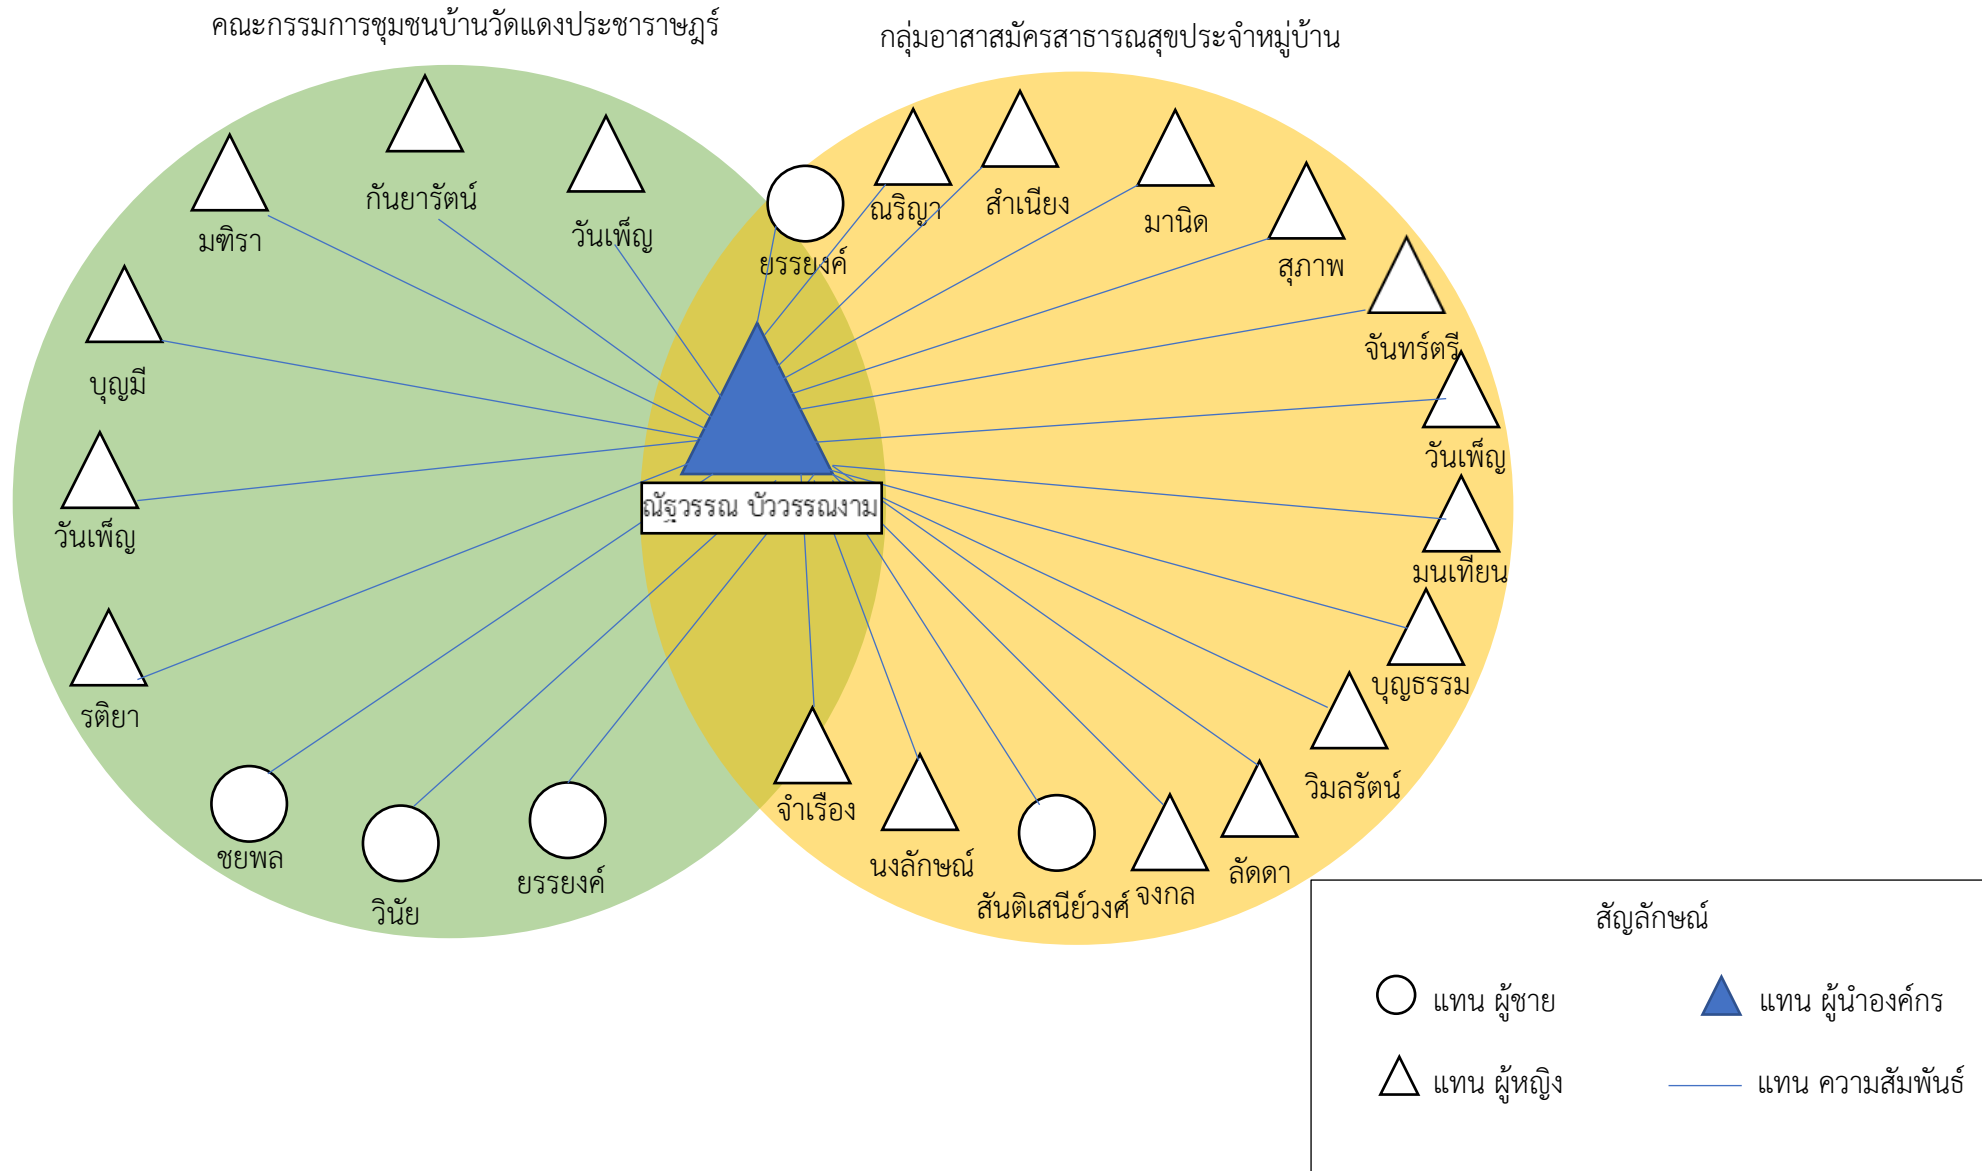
คณะกรรมการชุมชนบ้านวัดแดงประชาราษฎร์

กลุ่มอาสาสมัครสาธารณสุขประจำหมู่บ้าน

กันยารัตน์

มฑิรา

วันเพ็ญ

บุญมี

วันเพ็ญ

รติยา

ชยพล

วินัย

ยรรยงค์

ยรรยงค์

ณริญา

สำเนียง

มานิด

สุภาพ

จันทร์ตรี

วันเพ็ญ

มนเทียน

บุญธรรม

วิมลรัตน์

ลัดดา

จงกล

สันติเสนีย์วงศ์

นงลักษณ์

จำเรือง

ณัฐวรรณ บัววรรณงาม

สัญลักษณ์

แทน ผู้ชาย

แทน ผู้นำองค์กร

แทน ผู้หญิง

แทน ความสัมพันธ์